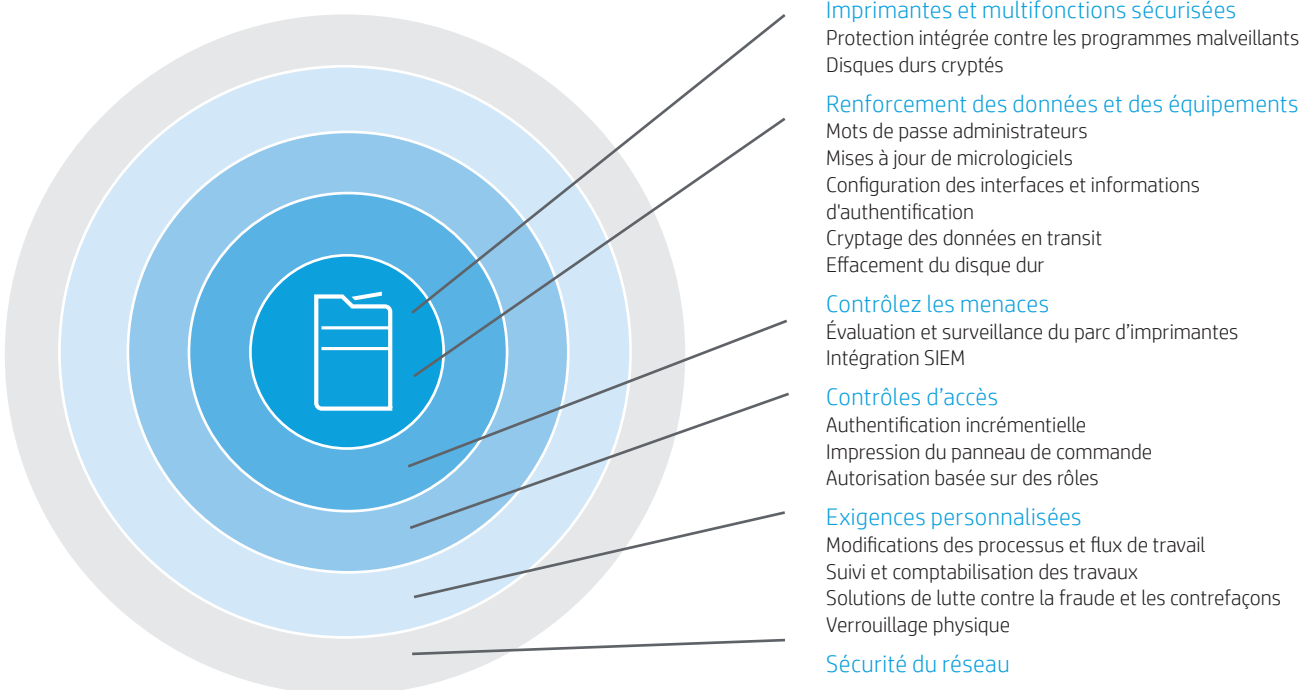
Imprimantes et multifonctions sécurisées
Protection intégrée contre les programmes malveillants
Disques durs cryptés

Renforcement des données et des équipements
Mots de passe administrateurs
Mises à jour de micrologiciels
Configuration des interfaces et informations d'authentification
Cryptage des données en transit
Effacement du disque dur

Contrôlez les menaces
Évaluation et surveillance du parc d'imprimantes
Intégration SIEM

Contrôles d'accès
Authentification incrémentielle
Impression du panneau de commande
Autorisation basée sur des rôles

Exigences personnalisées
Modifications des processus et flux de travail
Suivi et comptabilisation des travaux
Solutions de lutte contre la fraude et les contrefaçons
Verrouillage physique

Sécurité du réseau